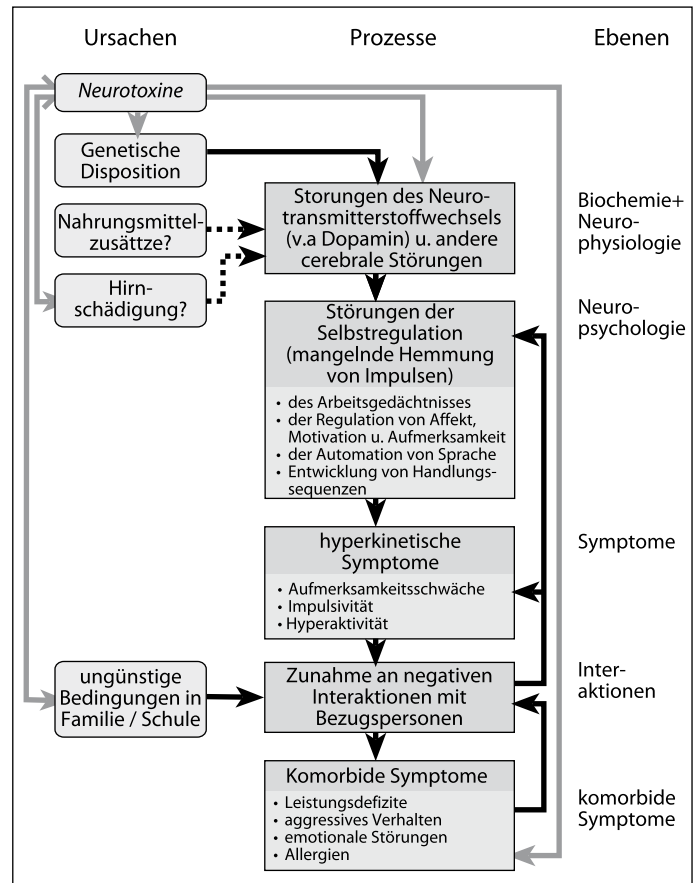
Ursachen

Prozesse

Ebenen

Neurotoxine

Genetische Disposition

Storungen des Neurotransmitterstoffwechsels (v.a Dopamin) u. andere cerebrale Störungen

Biochemie+ Neurophysiologie

Nahrungsmittelzusätze?

Hirnschädigung?

Störungen der Selbstregulation (mangelnde Hemmung von Impulsen)

Neuropsychologie

• des Arbeitsgedächtnisses
• der Regulation von Affekt, Motivation u. Aufmerksamkeit
• der Automation von Sprache
• Entwicklung von Handlungssequenzen

hyperkinetische Symptome

Symptome

• Aufmerksamkeitsschwäche
• Impulsivität
• Hyperaktivität

ungünstige Bedingungen in Familie / Schule

Zunahme an negativen Interaktionen mit Bezugspersonen

Interaktionen

Komorbide Symptome

• Leistungsdefizite
• aggressives Verhalten
• emotionale Störungen
• Allergien

komorbide Symptome